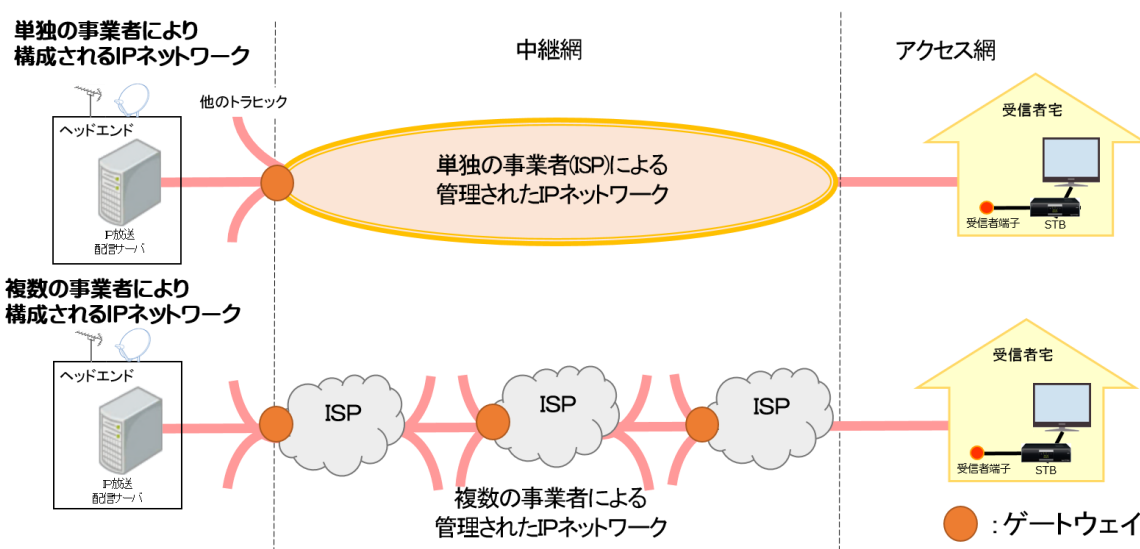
単独の事業者により構成されるIPネットワーク

中継網

アクセス網

他のトラヒック

ヘッドエンド

IP放送配信サーバ

単独の事業者(ISP)による管理されたIPネットワーク

受信者宅

受信者端子

STB

複数の事業者により構成されるIPネットワーク

ヘッドエンド

IP放送配信サーバ

ISP

ISP

ISP

受信者宅

受信者端子

STB

複数の事業者による管理されたIPネットワーク

:ゲートウェイ